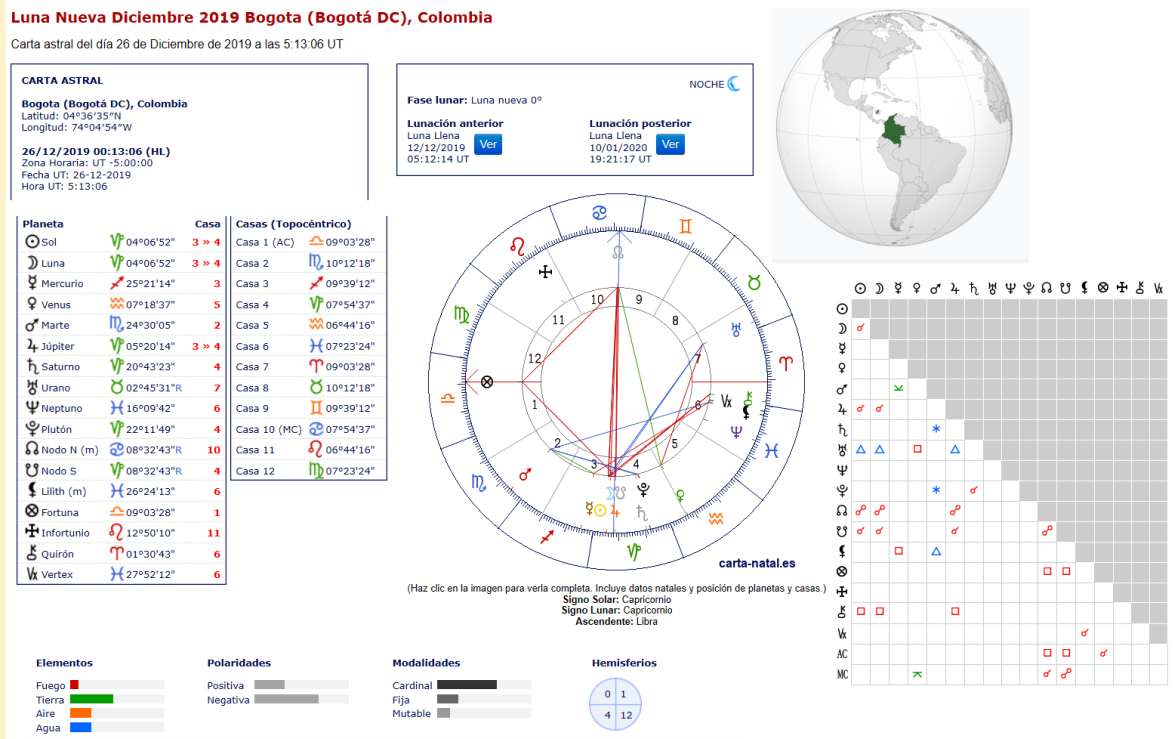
Luna Nueva Diciembre 2019 Bogota (Bogotá DC), Colombia

Carta astral del día 26 de Diciembre de 2019 a las 5:13:06 UT

CARTA ASTRAL

Bogota (Bogotá DC), Colombia
Latitud: 04°36'35"N
Longitud: 74°04'54"W

26/12/2019 00:13:06 (HL)
Zona Horaria: UT -5:00:00
Fecha UT: 26-12-2019
Hora UT: 5:13:06

NOCHE

Fase lunar: Luna nueva 0°

Lunación anterior
Luna Llena
12/12/2019
05:12:14 UT
Ver

Lunación posterior
Luna Llena
10/01/2020
19:21:17 UT
Ver

| Planeta | | Casa |
|---|---|---|
| Sol | 04°06'52" | 3 » 4 |
| Luna | 04°06'52" | 3 » 4 |
| Mercurio | 25°21'14" | 3 |
| Venus | 07°18'37" | 5 |
| Marte | 24°30'05" | 2 |
| Júpiter | 05°20'14" | 3 » 4 |
| Saturno | 20°43'23" | 4 |
| Urano | 02°45'31"R | 7 |
| Neptuno | 16°09'42" | 6 |
| Plutón | 22°11'49" | 4 |
| Nodo N (m) | 08°32'43"R | 10 |
| Nodo S | 08°32'43"R | 4 |
| Lilith (m) | 26°24'13" | 6 |
| Fortuna | 09°03'28" | 1 |
| Infortunio | 12°50'10" | 11 |
| Quirón | 01°30'43" | 6 |
| Vertex | 27°52'12" | 6 |

| Casas (Topocéntrico) | |
|---|---|
| Casa 1 (AC) | 09°03'28" |
| Casa 2 | 10°12'18" |
| Casa 3 | 09°39'12" |
| Casa 4 | 07°54'37" |
| Casa 5 | 06°44'16" |
| Casa 6 | 07°23'24" |
| Casa 7 | 09°03'28" |
| Casa 8 | 10°12'18" |
| Casa 9 | 09°39'12" |
| Casa 10 (MC) | 07°54'37" |
| Casa 11 | 06°44'16" |
| Casa 12 | 07°23'24" |

10 9 8 11 7 12 6 1 5 2 3 4

carta-natal.es

(Haz clic en la imagen para verla completa. Incluye datos natales y posición de planetas y casas.)
Signo Solar: Capricornio
Signo Lunar: Capricornio
Ascendente: Libra

AC
MC

Elementos
Fuego
Tierra
Aire
Agua

Polaridades
Positiva
Negativa

Modalidades
Cardinal
Fija
Mutable

Hemisferios
0 1
4 12